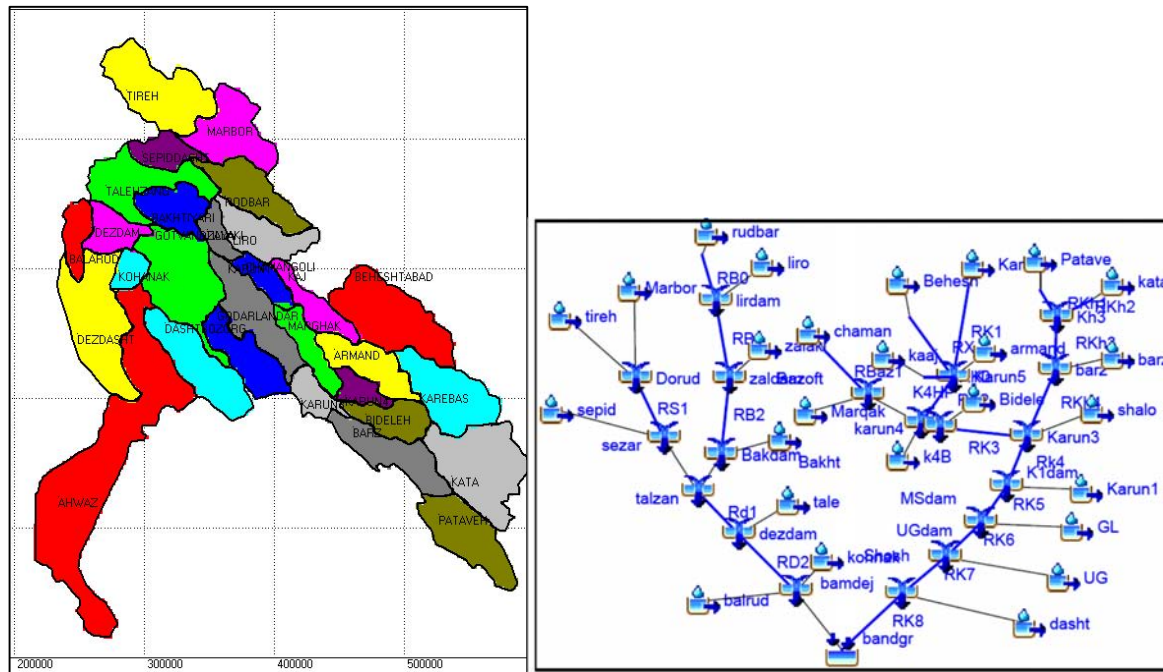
TIREH
MARBOR
SEPIDDASHT
TALEZANG
BAKHTIARI
RODBAR
DEZDAM
GUTVAND
LIRO
BALAROD
KOHANAK
ANGOLI
KAJ
BEHESHTABAD
DASHT
BOZORG
ZARDARLANDAR
MARGHAK
DEZDASHT
ARMAND
KAREBAS
KARUN
BIDELEH
BARZ
AHWAZ
KATA
PATAVEH
200000
300000
400000
500000

rudbar
liro
RB0
lirdam
Marbor
tireh
Behesh
Kar
Patave
kata
RKh
Kh2
Kh3
chaman
RK1
armand
RKh
barz
RB
zalaki
kaaj
RX
Karun5
Dorud
zaldam
Bazoft
RBaz1
K4HP
Bidele
barz
RS1
sepid
RB2
Marqak
karun4
RK4
shalo
sezar
Bakdam
Bakht
k4B
RK3
Karun3
RK4
K1dam
talzan
tale
MSdam
Karun1
Rd1
dezdam
RK5
GL
RK6
UGdam
RD2
kohrang
Shahh
bamdej
RK7
UG
balrud
RK8
dasht
bandgr